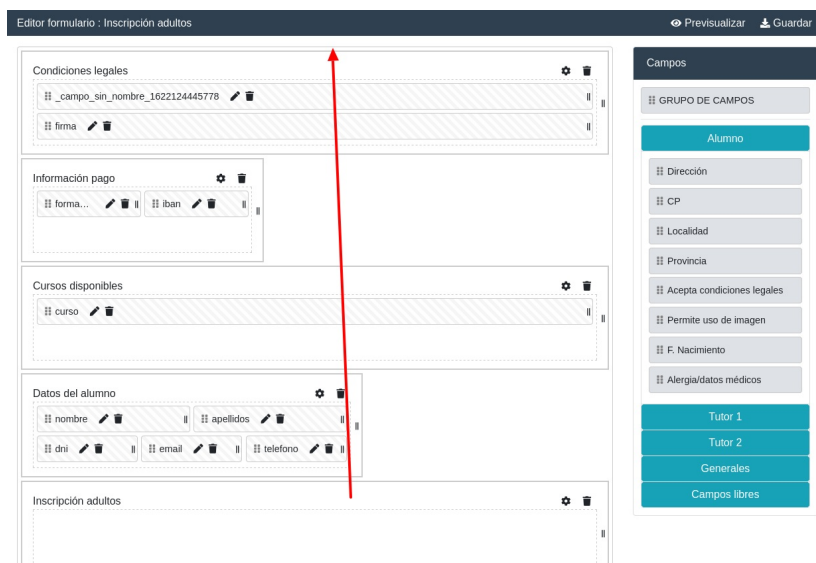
Editor formulario : Inscripción adultos

Previsualizar Guardar

Condiciones legales

_campo_sin_nombre_1622124445778

firma

Información pago

forma...

iban

Cursos disponibles

curso

Datos del alumno

nombre

apellidos

dni

email

telefono

Inscripción adultos

Campos

GRUPO DE CAMPOS

Alumno

Dirección

CP

Localidad

Provincia

Acepta condiciones legales

Permite uso de imagen

F. Nacimiento

Alergia/datos médicos

Tutor 1

Tutor 2

Generales

Campos libres